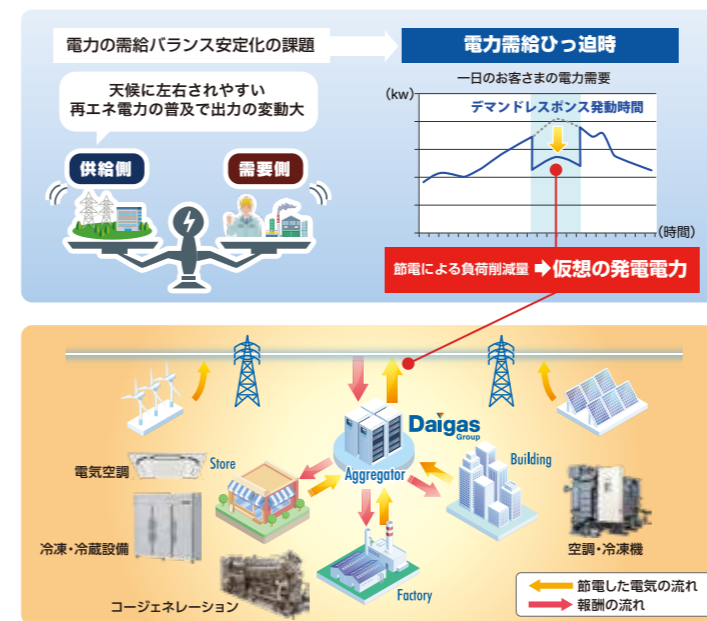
電力の需給バランス安定化の課題

電力需給ひっ迫時

天候に左右されやすい再エネ電力の普及で出力の変動大

供給側

需要側

一日のお客さまの電力需要

(kw)

デマンドレスポンス発動時間

(時間)

節電による負荷削減量 ➡ 仮想の発電電力

Daigas Group

Store

Building

Aggregator

Factory

電気空調

冷凍・冷蔵設備

コージェネレーション

空調・冷凍機

節電した電気の流れ

報酬の流れ